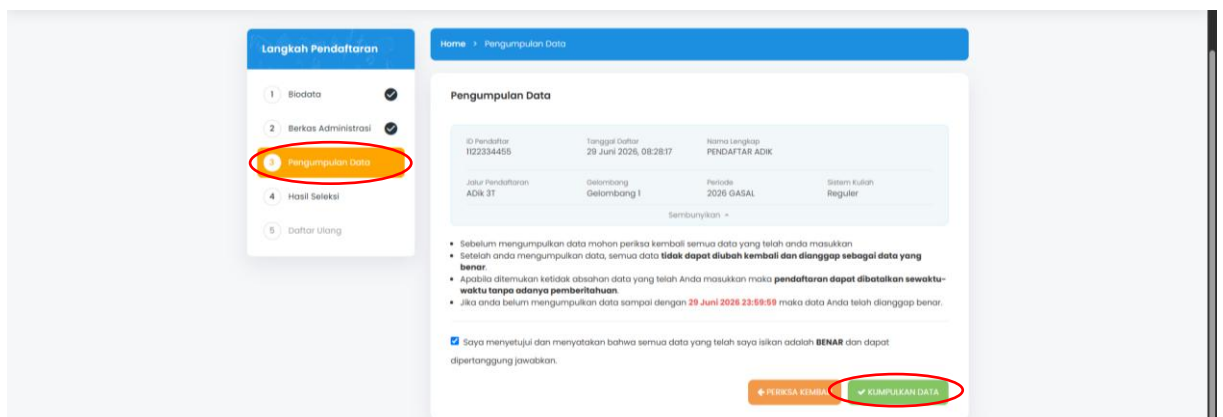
Langkah Pendaftaran

1 Biodata

2 Berkas Administrasi

3 Pengumpulan Data

4 Hasil Seleksi

5 Daftar Ulang

Home › Pengumpulan Data

Pengumpulan Data

| ID Pendaftar | Tanggal Daftar | Nama Lengkap | |
|---|---|---|---|
| 1122334455 | 29 Juni 2026, 08:28:17 | PENDAFTAR ADIK | |
| Jalur Pendaftaran | Gelombang | Periode | Sistem Kuliah |
| ADik 3T | Gelombang 1 | 2026 GASAL | Reguler |

Sembunyikan ⌃

• Sebelum mengumpulkan data mohon periksa kembali semua data yang telah anda masukkan
• Setelah anda mengumpulkan data, semua data **tidak dapat diubah kembali dan dianggap sebagai data yang benar**.
• Apabila ditemukan ketidak absahan data yang telah Anda masukkan maka **pendaftaran dapat dibatalkan sewaktu-waktu tanpa adanya pemberitahuan**.
• Jika anda belum mengumpulkan data sampai dengan **29 Juni 2026 23:59:59** maka data Anda telah dianggap benar.

Saya menyetujui dan menyatakan bahwa semua data yang telah saya isikan adalah **BENAR** dan dapat dipertanggung jawabkan.

PERIKSA KEMBALI

KUMPULKAN DATA